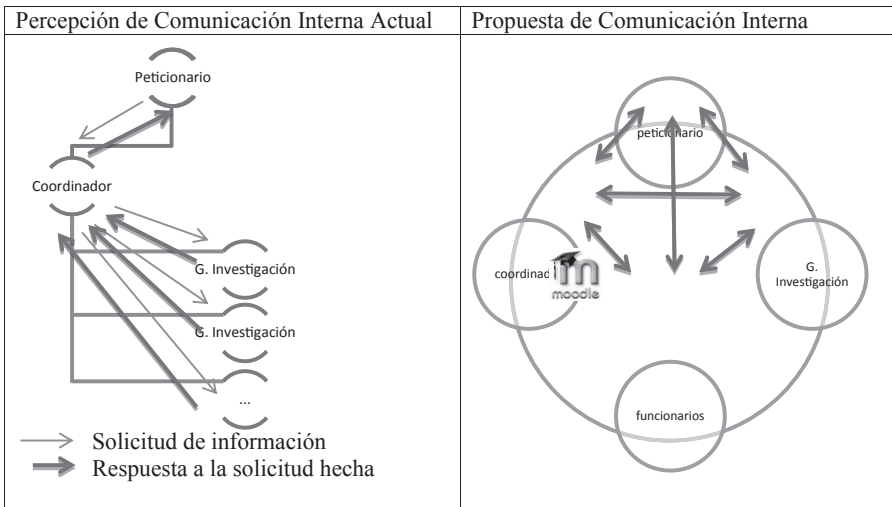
| Percepción de Comunicación Interna Actual | Propuesta de Comunicación Interna |
|---|---|
| Peticionario<br>Coordinador<br>G. Investigación<br>G. Investigación<br>...<br>Solicitud de información<br>Respuesta a la solicitud hecha | peticionario<br>coordinad<br>moodle<br>G. Investigación<br>funcionarios |